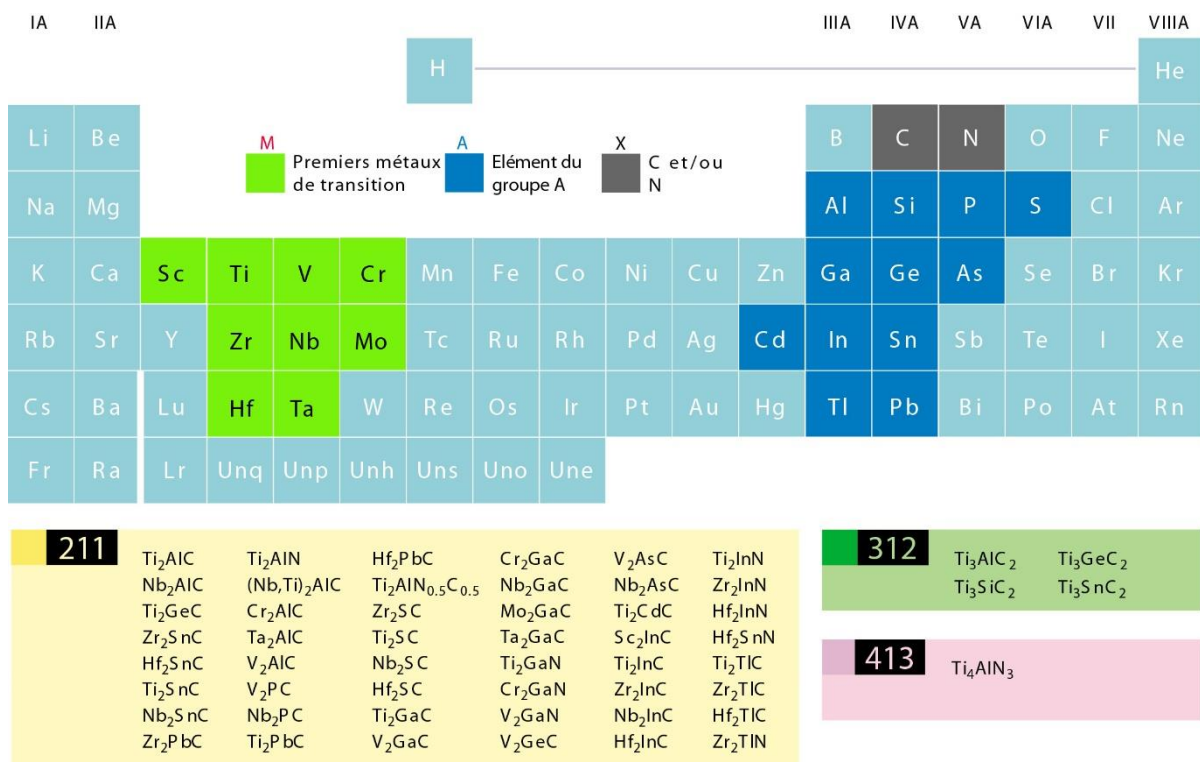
IA IIA IIIA IVA VA VIA VII VIIIA

H He

Li Be B C N O F Ne

M Premiers métaux de transition

A Elément du groupe A

X C et/ou N

Na Mg Al Si P S Cl Ar

K Ca Sc Ti V Cr Mn Fe Co Ni Cu Zn Ga Ge As Se Br Kr

Rb Sr Y Zr Nb Mo Tc Ru Rh Pd Ag Cd In Sn Sb Te I Xe

Cs Ba Lu Hf Ta W Re Os Ir Pt Au Hg Tl Pb Bi Po At Rn

Fr Ra Lr Unq Unp Unh Uns Uno Une

211

$Ti_2AlC$ $Nb_2AlC$ $Ti_2GeC$ $Zr_2SnC$ $Hf_2SnC$ $Ti_2SnC$ $Nb_2SnC$ $Zr_2PbC$

$Ti_2AlN$ $(Nb,Ti)_2AlC$ $Cr_2AlC$ $Ta_2AlC$ $V_2AlC$ $V_2PC$ $Nb_2PC$ $Ti_2PbC$

$Hf_2PbC$ $Ti_2AlN_{0.5}C_{0.5}$ $Zr_2SC$ $Ti_2SC$ $Nb_2SC$ $Hf_2SC$ $Ti_2GaC$ $V_2GaC$

$Cr_2GaC$ $Nb_2GaC$ $Mo_2GaC$ $Ta_2GaC$ $Ti_2GaN$ $Cr_2GaN$ $V_2GaN$ $V_2GeC$

$V_2AsC$ $Nb_2AsC$ $Ti_2CdC$ $Sc_2InC$ $Ti_2InC$ $Zr_2InC$ $Nb_2InC$ $Hf_2InC$

$Ti_2InN$ $Zr_2InN$ $Hf_2InN$ $Hf_2SnN$ $Ti_2TlC$ $Zr_2TlC$ $Hf_2TlC$ $Zr_2TlN$

312

$Ti_3AlC_2$ $Ti_3GeC_2$ $Ti_3SiC_2$ $Ti_3SnC_2$

413

$Ti_4AlN_3$